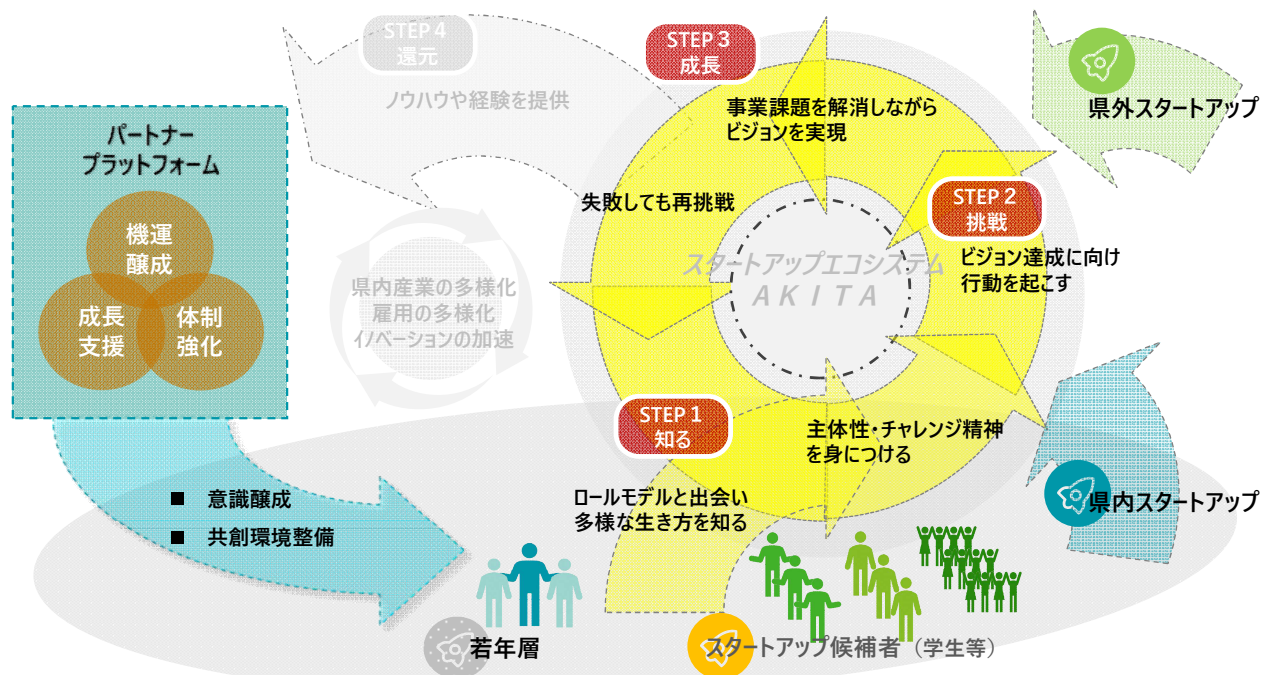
STEP 4
還元

ノウハウや経験を提供

STEP 3
成長

事業課題を解消しながら
ビジョンを実現

県外スタートアップ

パートナー
プラットフォーム

機運
醸成

成長
支援

体制
強化

失敗しても再挑戦

STEP 2
挑戦

ビジョン達成に向け
行動を起こす

スタートアップエコシステム
AKITA

県内産業の多様化
雇用の多様化
イノベーションの加速

STEP 1
知る

主体性・チャレンジ精神
を身につける

県内スタートアップ

■ 意識醸成
■ 共創環境整備

ロールモデルと出会い
多様な生き方を知る

若年層

スタートアップ候補者（学生等）